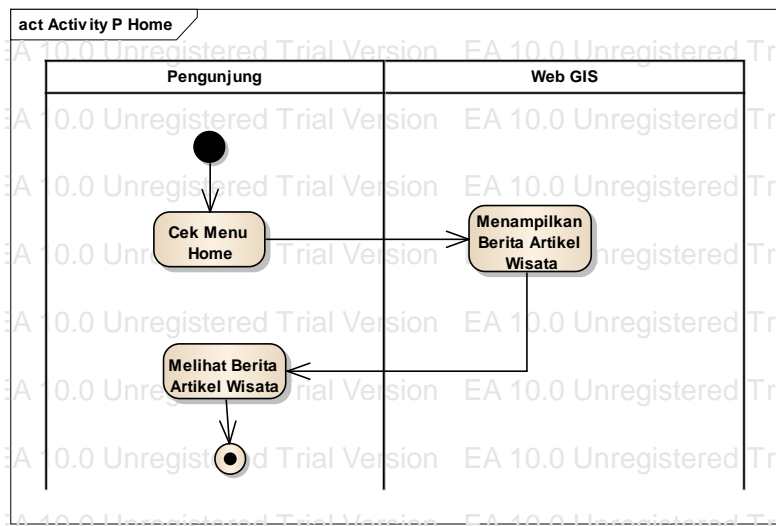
act Activity P Home

EA 10.0 Unregistered Trial Version EA 10.0 Unregistered Tr

Pengunjung

Web GIS

EA 10.0 Unregistered Trial Version EA 10.0 Unregistered Tr

EA 10.0 Unregistered Trial Version EA 10.0 Unregistered Tr

Cek Menu Home

Menampilkan Berita Artikel Wisata

EA 10.0 Unregistered Trial Version EA 10.0 Unregistered Tr

EA 10.0 Unregistered Trial Version EA 10.0 Unregistered Tr

Melihat Berita Artikel Wisata

EA 10.0 Unregistered Trial Version EA 10.0 Unregistered Tr

EA 10.0 Unregistered Trial Version EA 10.0 Unregistered Tr

EA 10.0 Unregistered Trial Version EA 10.0 Unregistered Tr